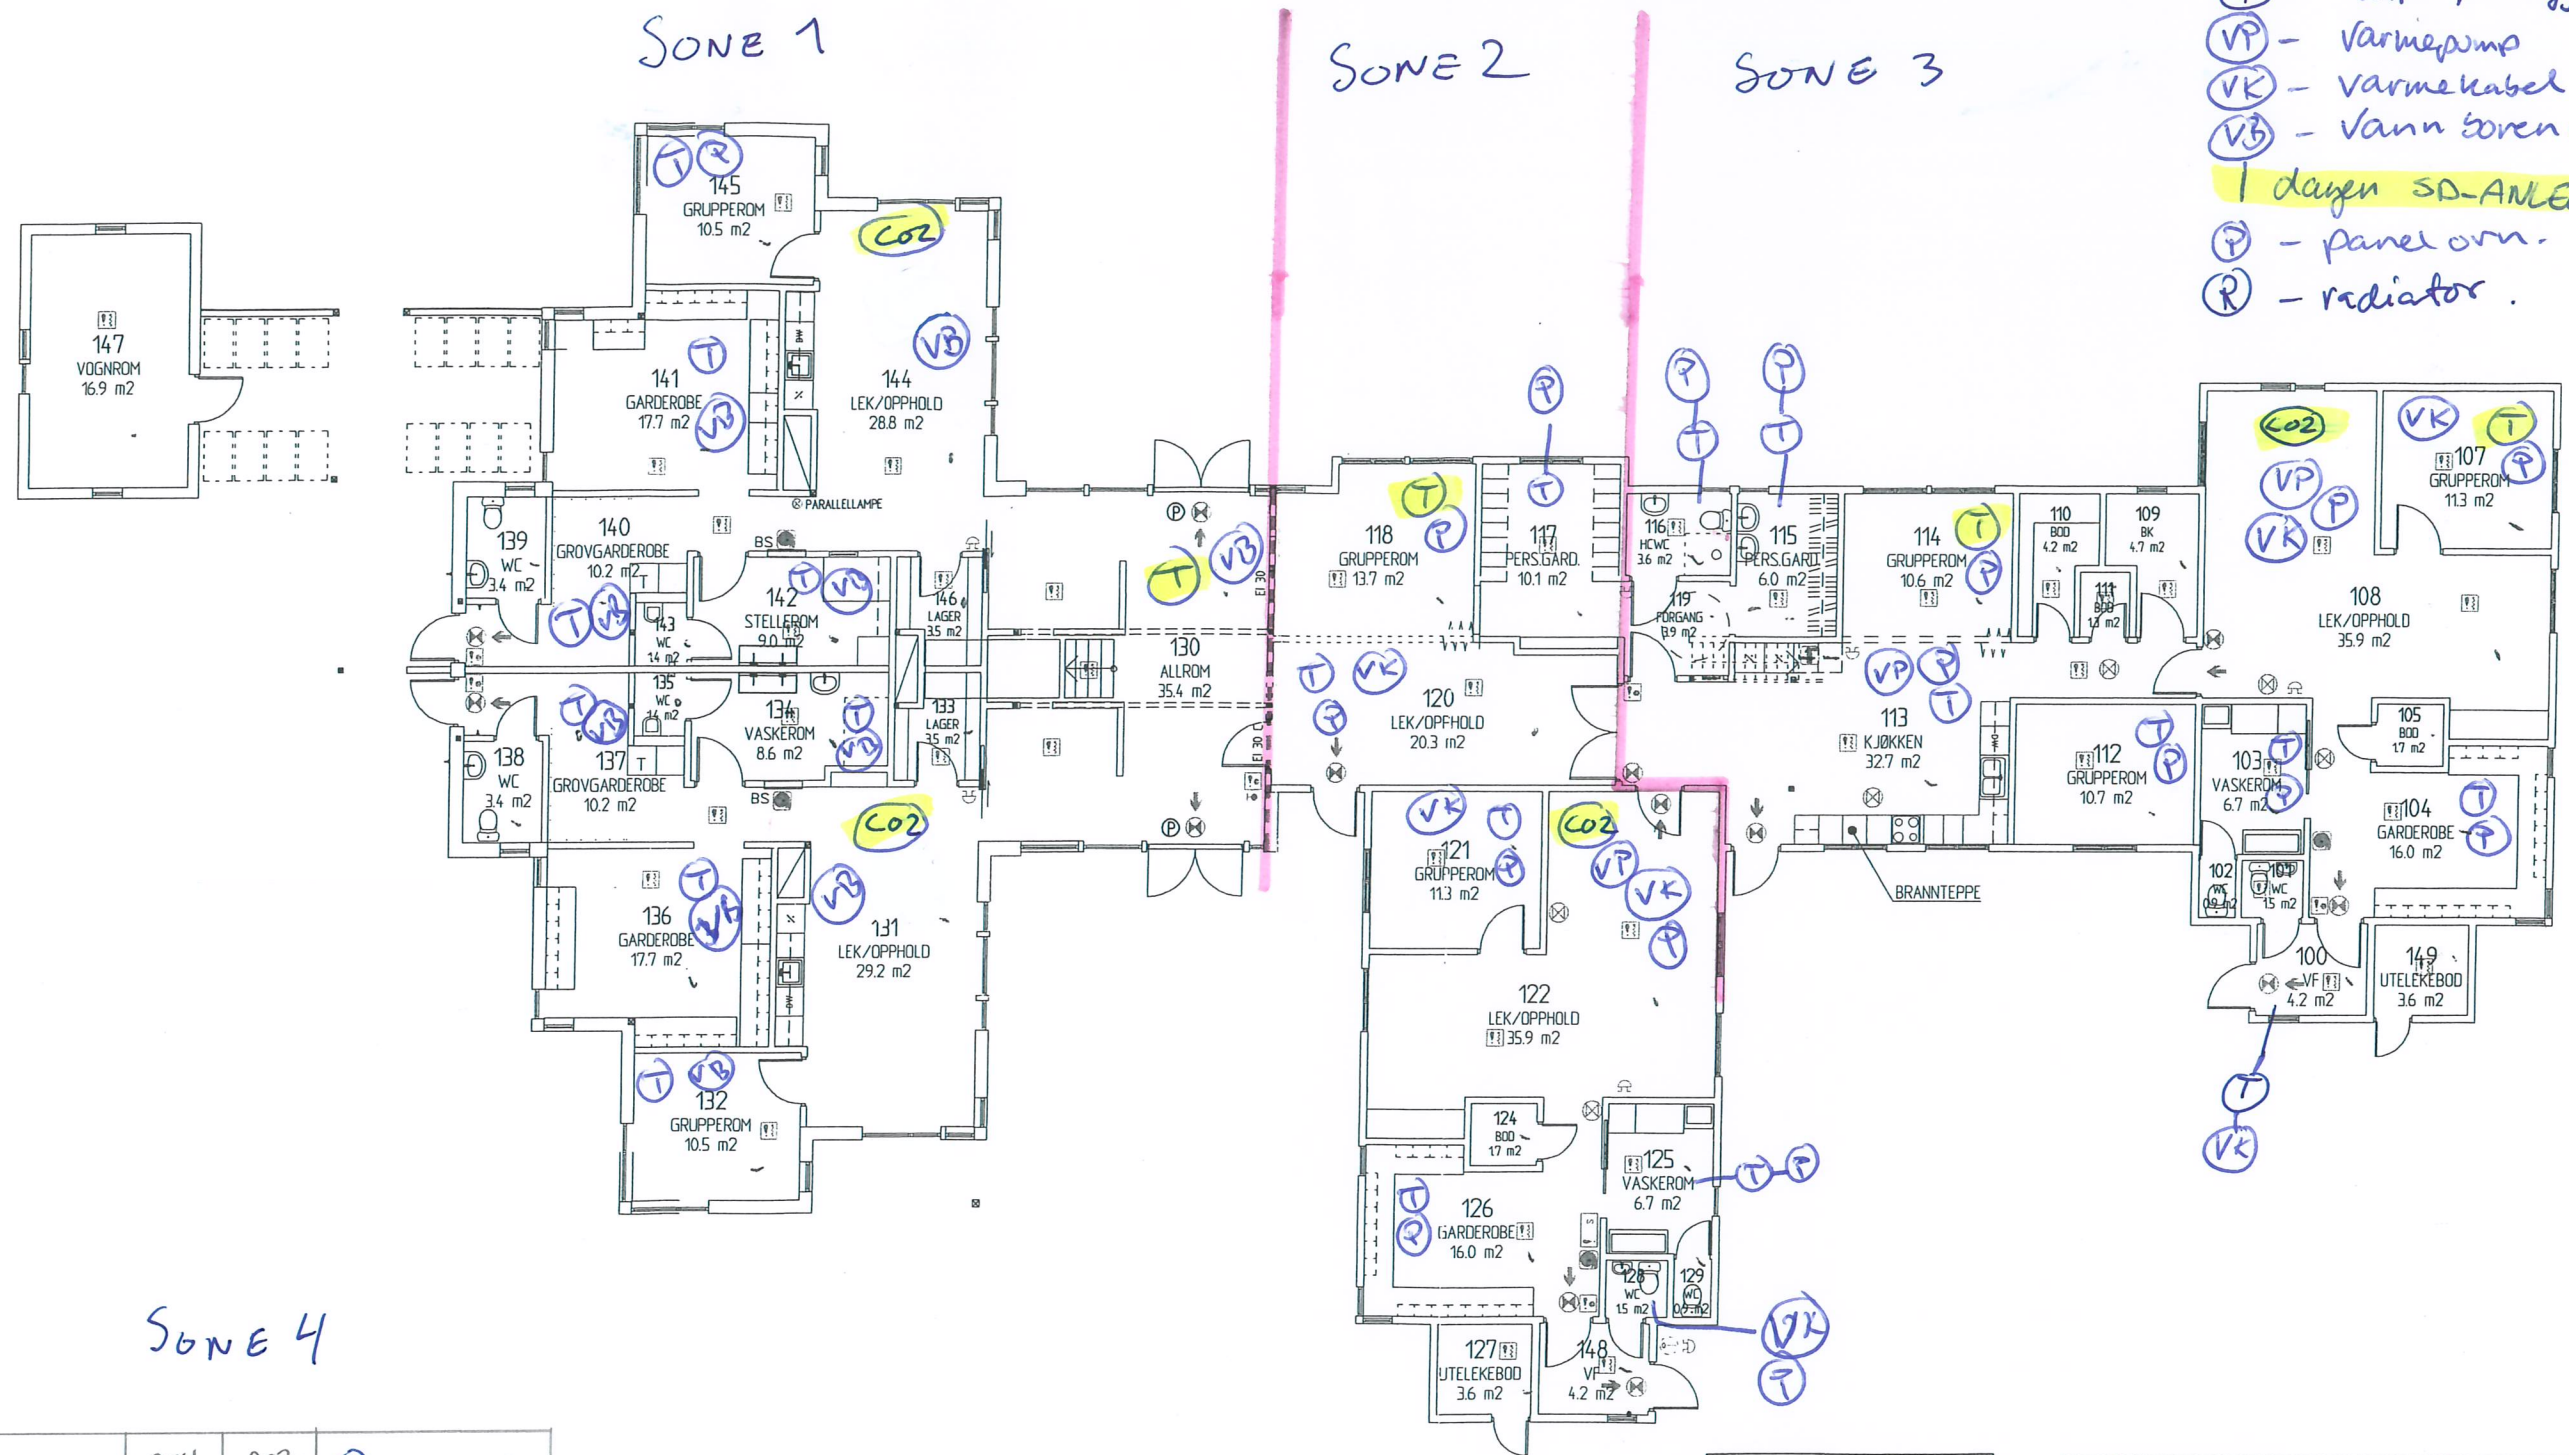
SONE 1

SONE 2

SONE 3

VP - varmepump
VK - varmekabel
VB - vann båren
I dagen SD-ANLE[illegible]
P - panel ovn.
R - radiator.

147
VOGNROM
16.9 m2

145
GRUPPEROM
10.5 m2
T R

CO2

141
GARDEROBE
17.7 m2
T VB

144
LEK/OPPHOLD
28.8 m2
VB

PARALLELLAMPE

140
GROVGARDEROBE
10.2 m2

139
WC
3.4 m2

T VB

143
WC
1.4 m2

142
STELLEROM
9.0 m2
T VB

146
LAGER
3.5 m2

BS

130
ALLROM
35.4 m2
T VB

P

135
WC
1.4 m2

134
VASKEROM
8.6 m2
T VB

133
LAGER
3.5 m2

137
GROVGARDEROBE
10.2 m2
T VB

138
WC
3.4 m2

BS

CO2

136
GARDEROBE
17.7 m2
T VB

131
LEK/OPPHOLD
29.2 m2
VB

132
GRUPPEROM
10.5 m2
T VB

EI 30

118
GRUPPEROM
13.7 m2
T P

117
PERS.GARD.
10.1 m2
P T

120
LEK/OPPHOLD
20.3 m2
T VK P

121
GRUPPEROM
11.3 m2
VK T P

CO2
VP VK P

122
LEK/OPPHOLD
35.9 m2

124
BOD
1.7 m2

125
VASKEROM
6.7 m2
T P

126
GARDEROBE
16.0 m2
T P

128
WC
1.5 m2

129
WC
0.9 m2

VK
T

127
UTELEKEBOD
3.6 m2

148
VF
4.2 m2

116
HCWC
3.6 m2
P T

115
PERS.GARD.
6.0 m2
P T

119
FORGANG
3.9 m2

114
GRUPPEROM
10.6 m2
T P

110
BOD
4.2 m2

109
BK
4.7 m2

111
BOD
1.3 m2

113
KJØKKEN
32.7 m2
VP P T

BRANNTEPPE

112
GRUPPEROM
10.7 m2
T P

CO2
VP P VK

107
GRUPPEROM
11.3 m2
VK T P

108
LEK/OPPHOLD
35.9 m2

103
VASKEROM
6.7 m2
T P

105
BOD
1.7 m2

104
GARDEROBE
16.0 m2
T P

102
WC
0.9 m2

101
WC
1.5 m2

100
VF
4.2 m2
T VK

149
UTELEKEBOD
3.6 m2

SONE 4